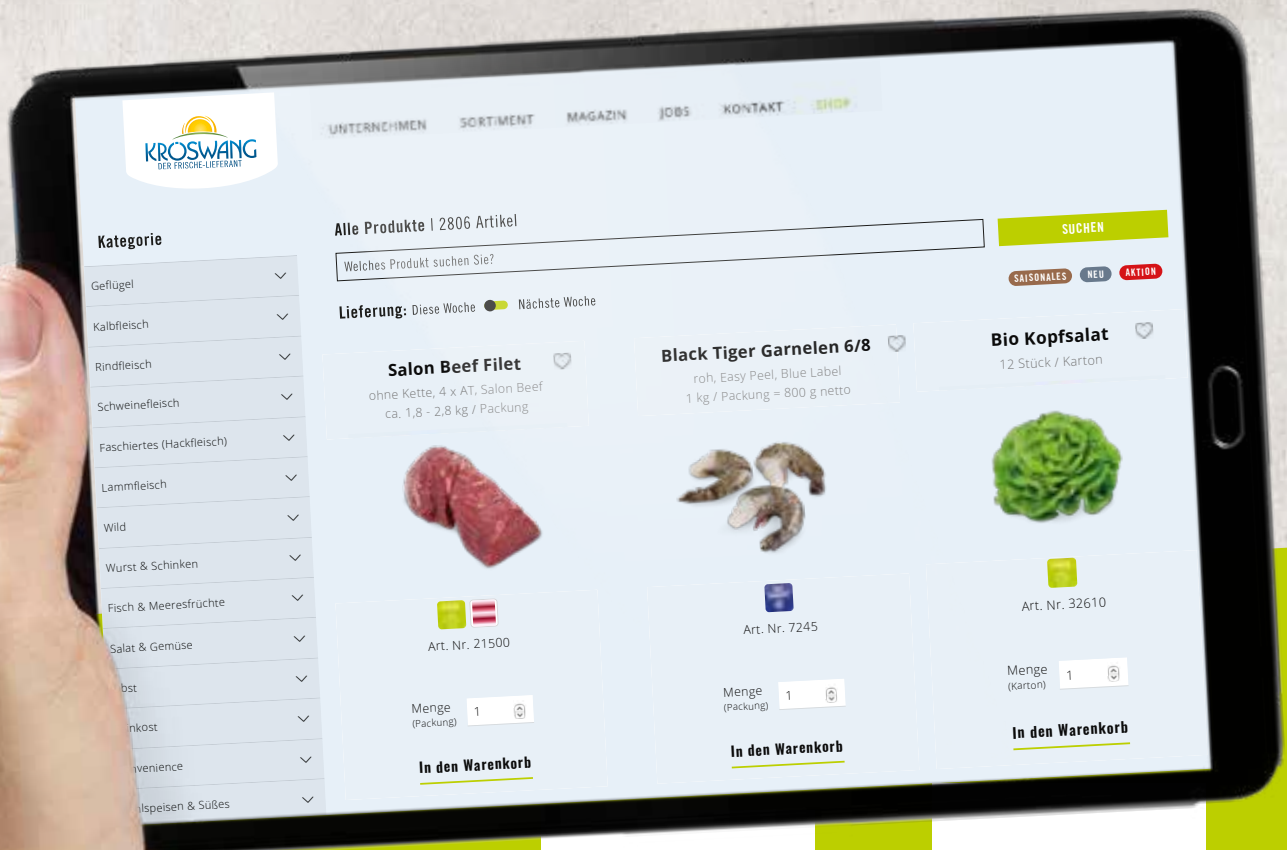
KRÖSWANG
DER FRISCHE-LIEFERANT

UNTERNEHMEN SORTIMENT MAGAZIN JOBS KONTAKT SHOP

Kategorie
Geflügel
Kalbfleisch
Rindfleisch
Schweinefleisch
Faschiertes (Hackfleisch)
Lammfleisch
Wild
Wurst & Schinken
Fisch & Meeresfrüchte
Salat & Gemüse
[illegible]bst
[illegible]nkost
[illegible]nvenience
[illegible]lspeisen & Süßes

Alle Produkte | 2806 Artikel
Welches Produkt suchen Sie?
SUCHEN
SAISONALES NEU AKTION
Lieferung: Diese Woche Nächste Woche

Salon Beef Filet
ohne Kette, 4 x AT, Salon Beef
ca. 1,8 - 2,8 kg / Packung
Art. Nr. 21500
Menge (Packung) 1
In den Warenkorb

Black Tiger Garnelen 6/8
roh, Easy Peel, Blue Label
1 kg / Packung = 800 g netto
Art. Nr. 7245
Menge (Packung) 1
In den Warenkorb

Bio Kopfsalat
12 Stück / Karton
Art. Nr. 32610
Menge (Karton) 1
In den Warenkorb